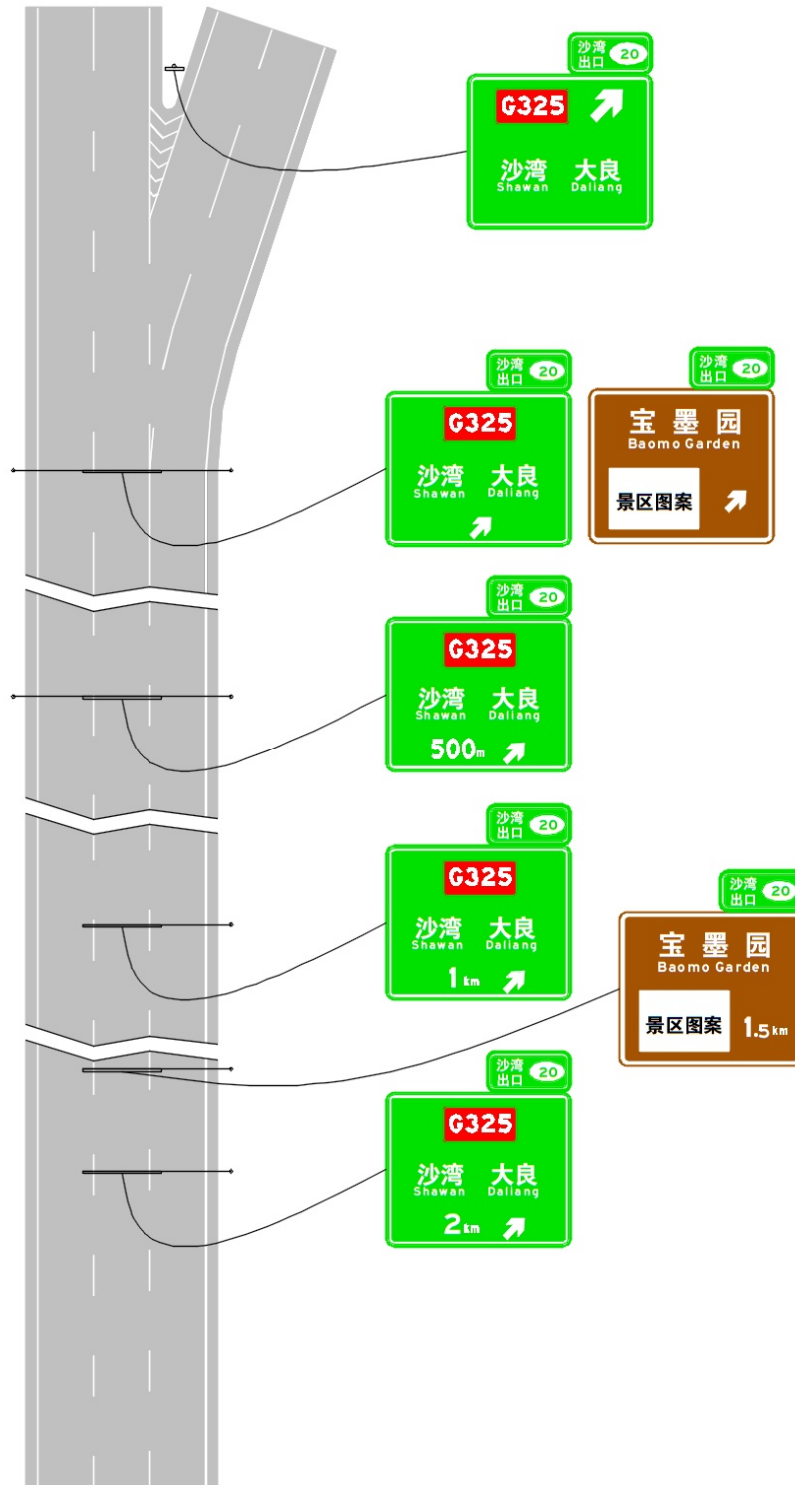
沙湾 出口 20
G325
沙湾 Shawan 大良 Daliang

沙湾 出口 20
G325
沙湾 Shawan 大良 Daliang

沙湾 出口 20
宝墨园
Baomo Garden
景区图案

沙湾 出口 20
G325
沙湾 Shawan 大良 Daliang
500m

沙湾 出口 20
G325
沙湾 Shawan 大良 Daliang
1 km

沙湾 出口 20
宝墨园
Baomo Garden
景区图案 1.5 km

沙湾 出口 20
G325
沙湾 Shawan 大良 Daliang
2 km